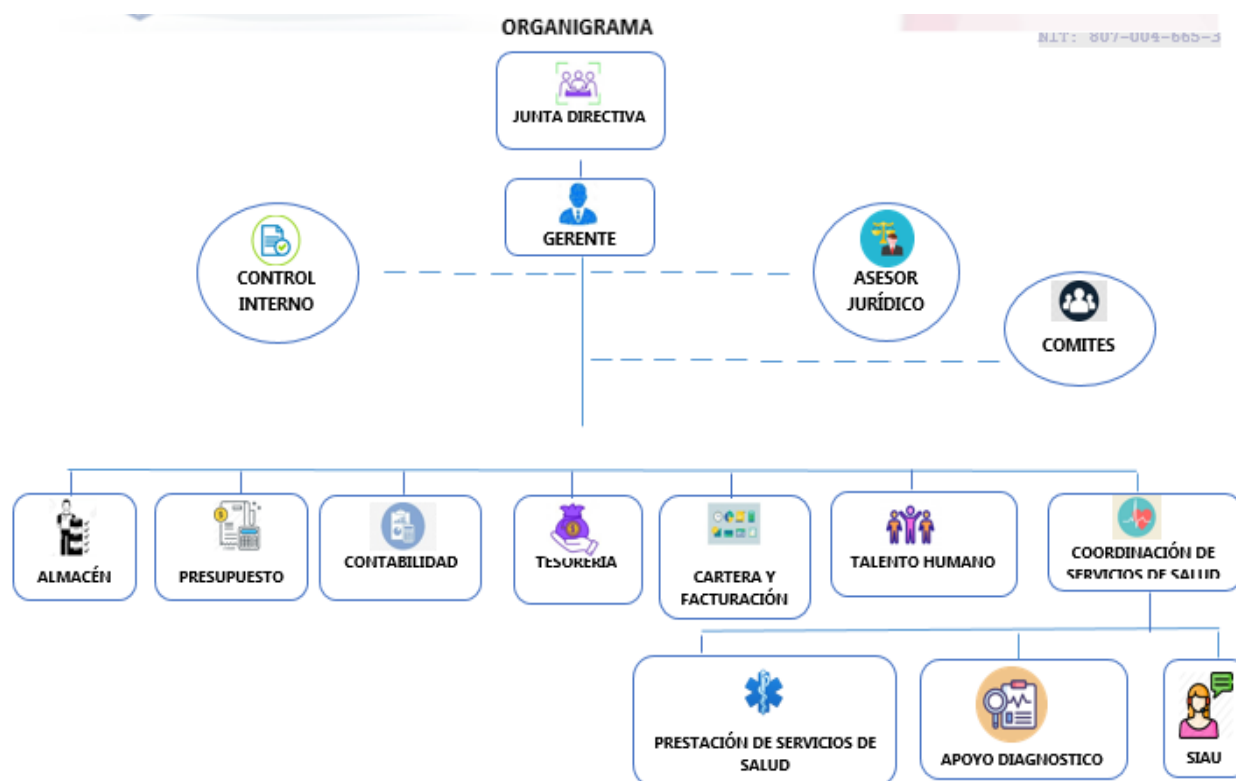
ORGANIGRAMA

NIT: 807-004-665-3

JUNTA DIRECTIVA

GERENTE

CONTROL INTERNO

ASESOR JURÍDICO

COMITES

ALMACÉN

PRESUPUESTO

CONTABILIDAD

TESORERIA

CARTERA Y FACTURACIÓN

TALENTO HUMANO

COORDINACIÓN DE SERVICIOS DE SALUD

PRESTACIÓN DE SERVICIOS DE SALUD

APOYO DIAGNOSTICO

SIAU